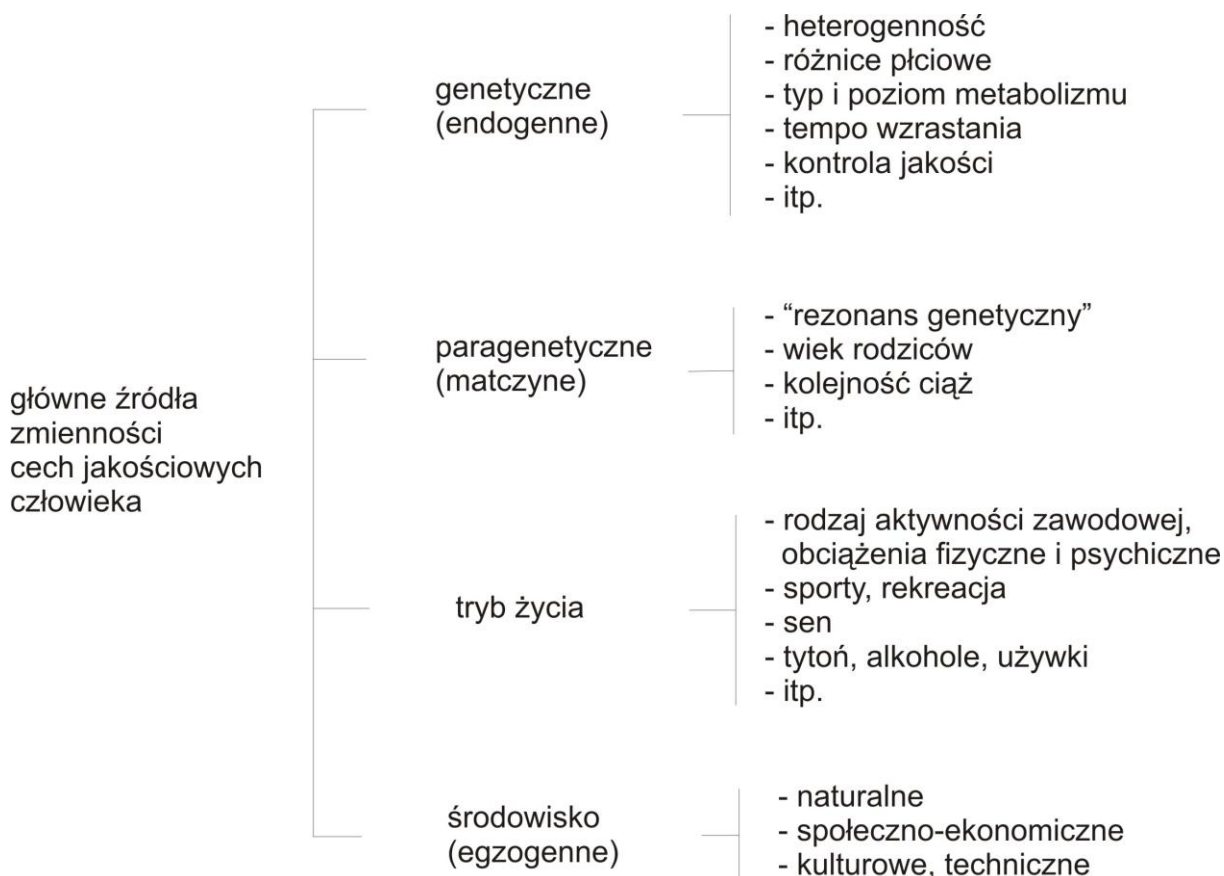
główne źródła zmienności cech jakościowych człowieka

genetyczne (endogenne)

- heterogenność
- różnice płciowe
- typ i poziom metabolizmu
- tempo wzrastania
- kontrola jakości
- itp.

paragenetyczne (matczyne)

- "rezonans genetyczny"
- wiek rodziców
- kolejność ciąż
- itp.

tryb życia

- rodzaj aktywności zawodowej, obciążenia fizyczne i psychiczne
- sporty, rekreacja
- sen
- tytoń, alkohole, używki
- itp.

środowisko (egzogenne)

- naturalne
- społeczno-ekonomiczne
- kulturowe, techniczne